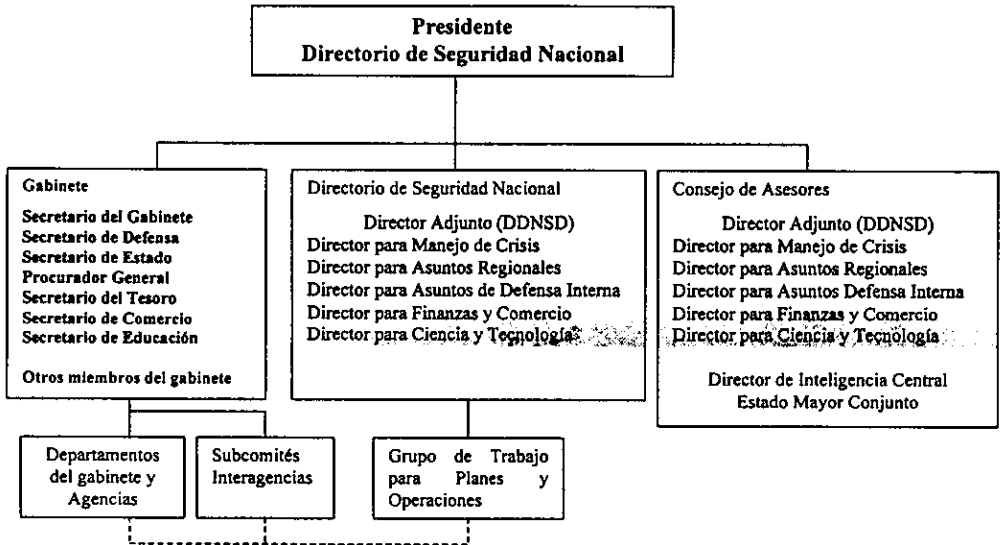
Presidente
Directorio de Seguridad Nacional

Gabinete

Secretario del Gabinete
Secretario de Defensa
Secretario de Estado
Procurador General
Secretario del Tesoro
Secretario de Comercio
Secretario de Educación

Otros miembros del gabinete

Directorio de Seguridad Nacional

Director Adjunto (DDNSD)
Director para Manejo de Crisis
Director para Asuntos Regionales
Director para Asuntos de Defensa Interna
Director para Finanzas y Comercio
Director para Ciencia y Tecnología

Consejo de Asesores

Director Adjunto (DDNSD)
Director para Manejo de Crisis
Director para Asuntos Regionales
Director para Asuntos Defensa Interna
Director para Finanzas y Comercio
Director para Ciencia y Tecnología

Director de Inteligencia Central
Estado Mayor Conjunto

Departamentos del gabinete y Agencias

Subcomités Interagencias

Grupo de Trabajo para Planes y Operaciones